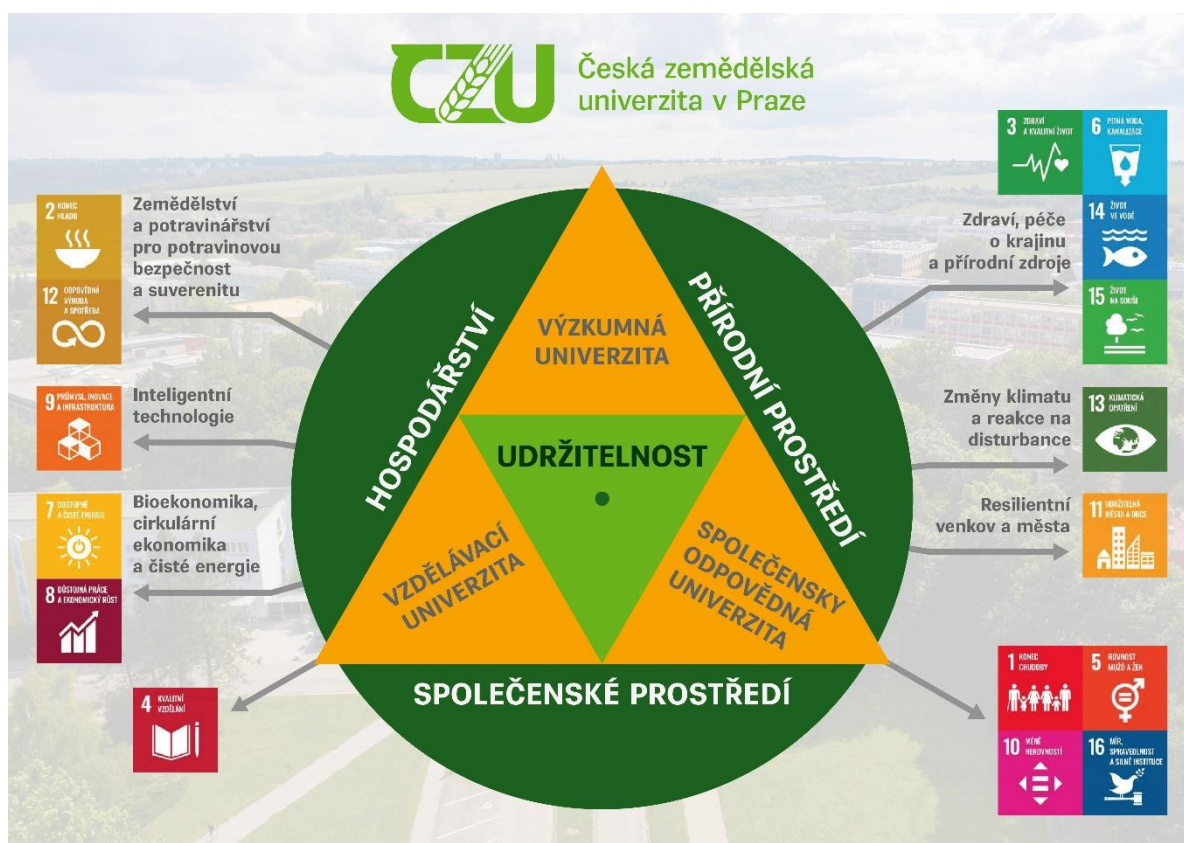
CZU Česká zemědělská univerzita v Praze

2 KONEC HLADU

12 ODPOVĚDNÁ VÝROBA A SPOTŘEBA

Zemědělství a potravinářství pro potravinovou bezpečnost a suverenitu

9 PRŮMYSL, INOVACE A INFRASTRUKTURA

Inteligentní technologie

7 DOSTUPNÉ A ČISTÉ ENERGIE

8 DŮSTOJNÁ PRÁCE A EKONOMICKÝ RŮST

Bioekonomika, cirkulární ekonomika a čisté energie

4 KVALITNÍ VZDĚLÁNÍ

HOSPODÁŘSTVÍ

PŘÍRODNÍ PROSTŘEDÍ

SPOLEČENSKÉ PROSTŘEDÍ

VÝZKUMNÁ UNIVERZITA

UDRŽITELNOST

VZDĚLÁVACÍ UNIVERZITA

SPOLEČENSKY ODPOVĚDNÁ UNIVERZITA

3 ZDRAVÍ A KVALITNÍ ŽIVOT

6 PITNÁ VODA, KANALIZACE

Zdraví, péče o krajinu a přírodní zdroje

14 ŽIVOT VE VODĚ

15 ŽIVOT NA SOUŠI

Změny klimatu a reakce na disturbance

13 KLIMATICKÁ OPATŘENÍ

Resilientní venkov a města

11 UDRŽITELNÁ MĚSTA A OBCE

1 KONEC CHUDOBY

5 ROVNOST MUŽŮ A ŽEN

10 MÉNĚ NEROVNOSTÍ

16 MÍR, SPRAVEDLNOST A SILNÉ INSTITUCE